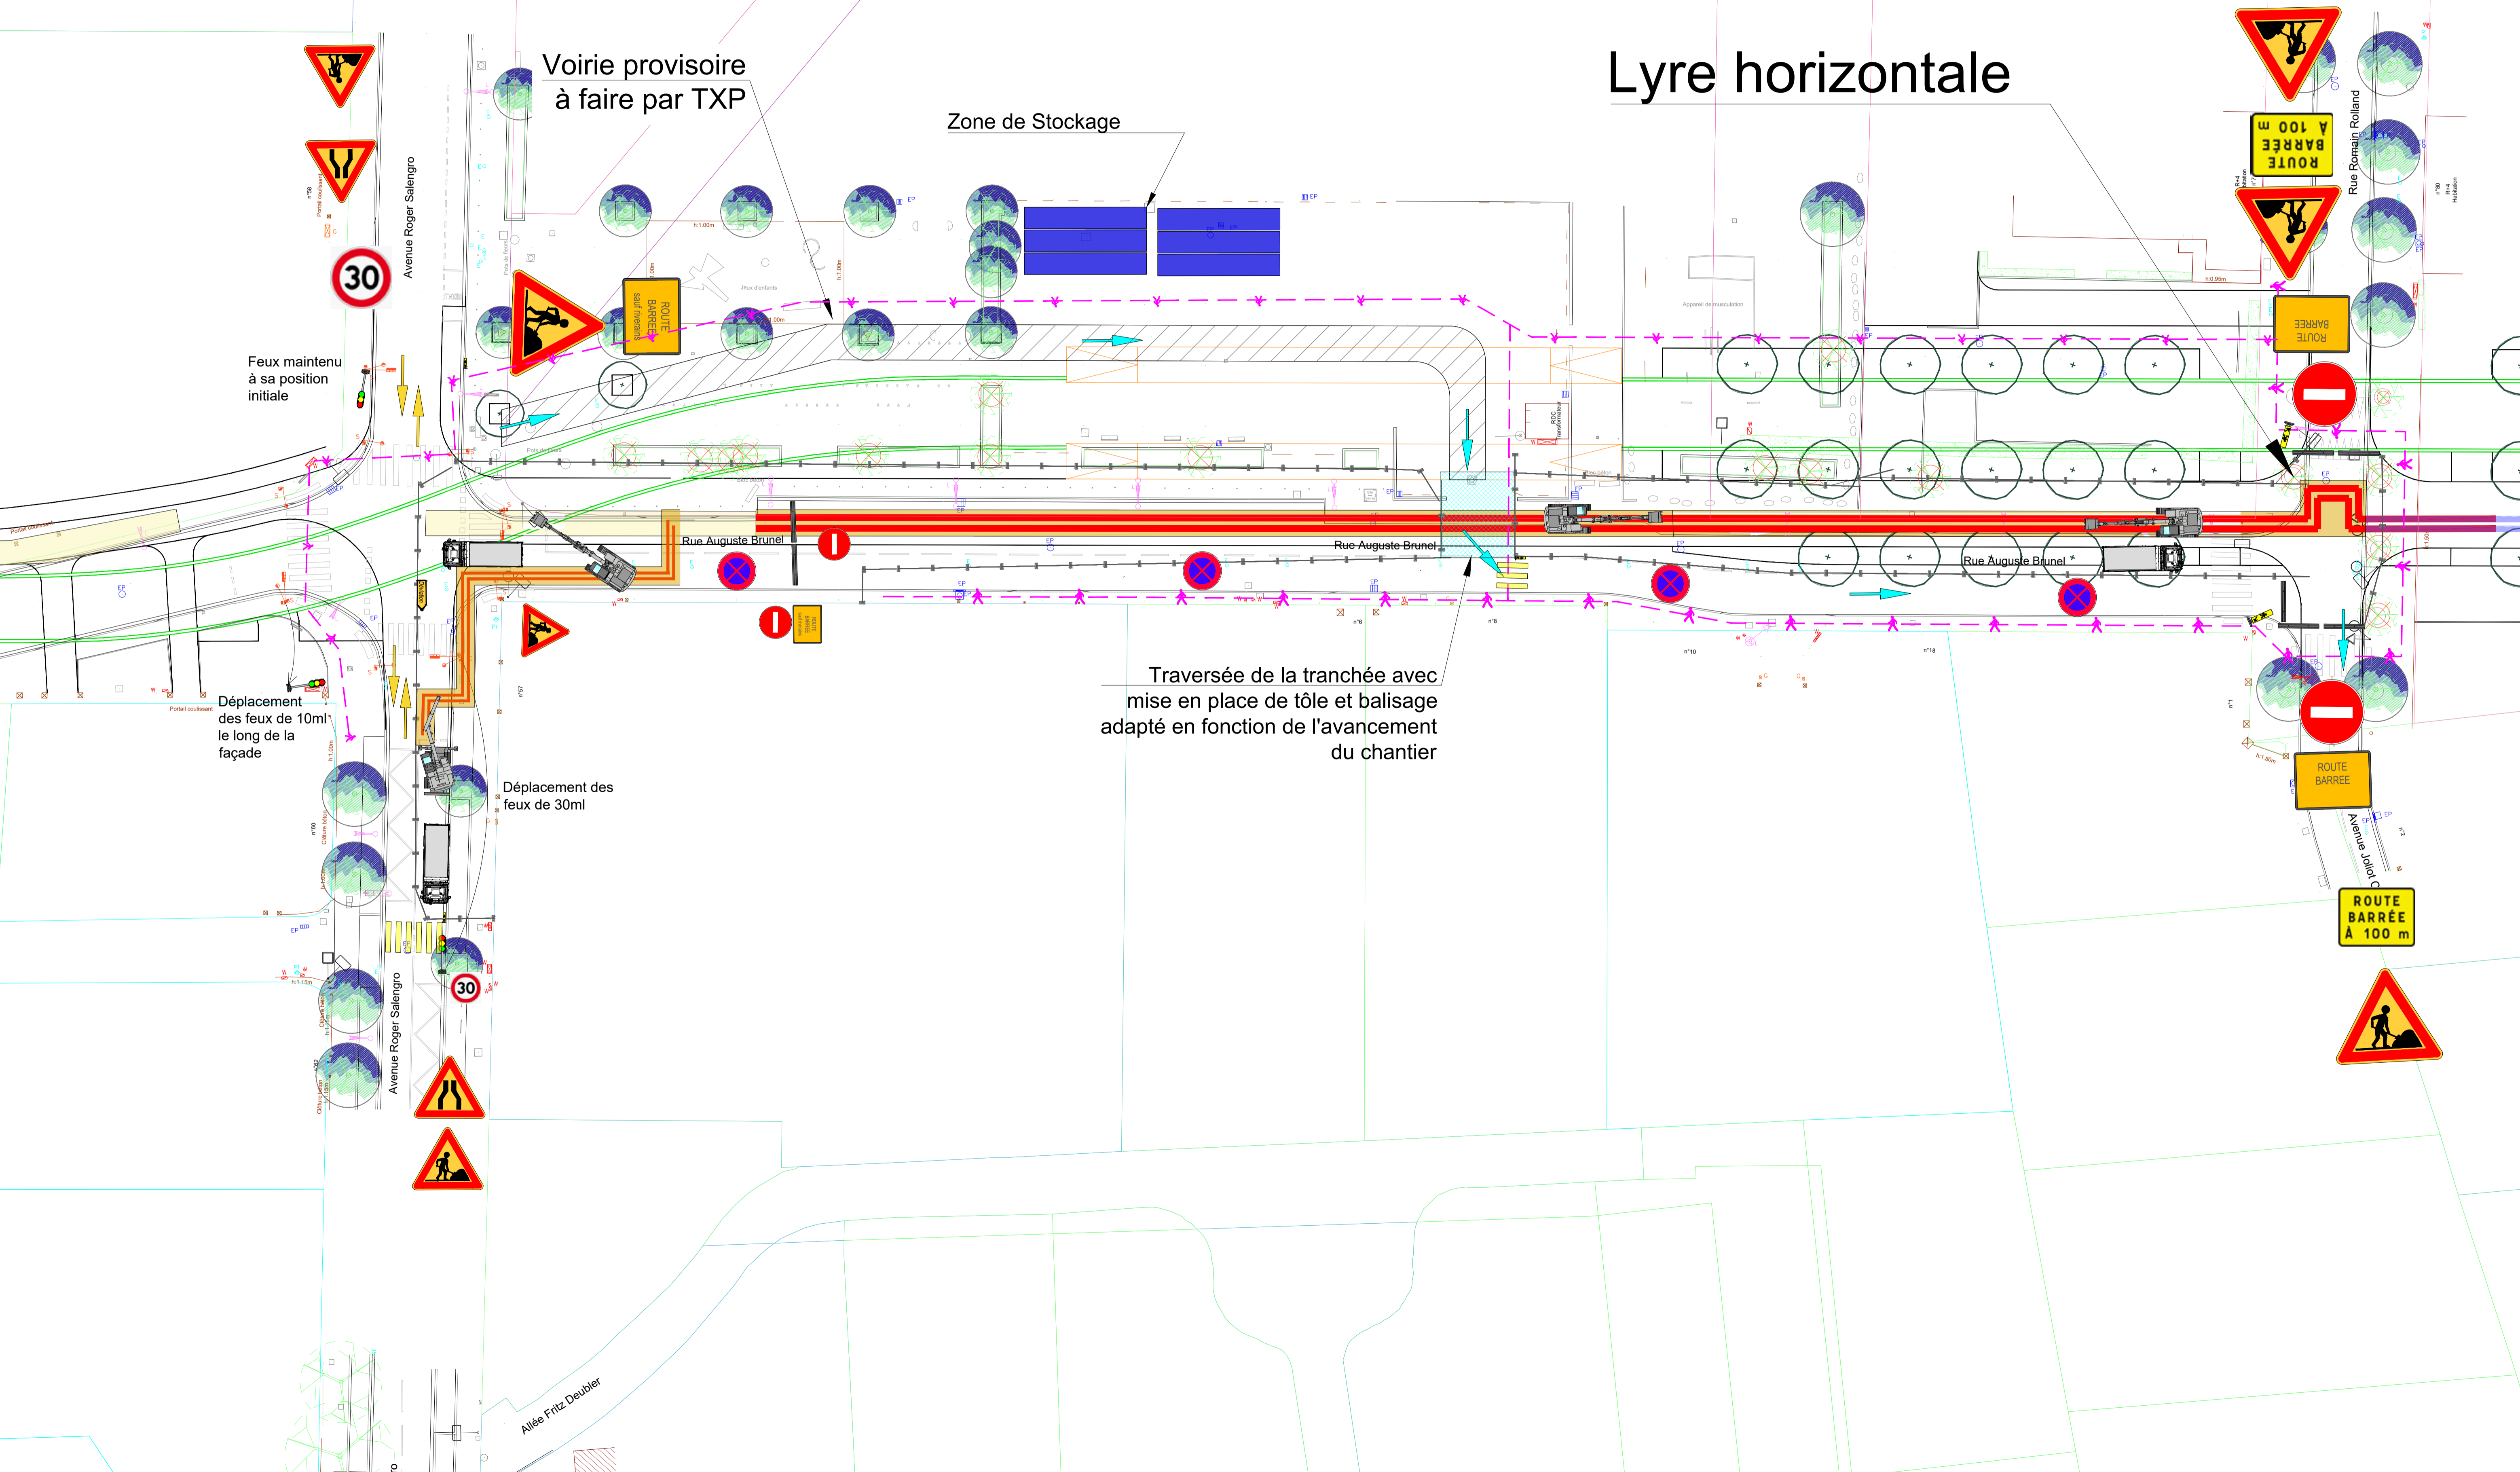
Lyre horizontale

Voirie provisoire
à faire par TXP

Zone de Stockage

Avenue Roger Salengro

30

ROUTE BARREE sauf riverains

Feux maintenu à sa position initiale

Rue Auguste Brunel

Rue Auguste Brunel

Rue Auguste Brunel

Rue Romain Rolland

ROUTE BARRÉE À 100 m

ROUTE BARREE

Déplacement des feux de 10ml le long de la façade

Déplacement des feux de 30ml

Traversée de la tranchée avec mise en place de tôle et balisage adapté en fonction de l'avancement du chantier

ROUTE BARREE

Avenue Joliot C

ROUTE BARRÉE À 100 m

30

Avenue Roger Salengro

Allée Fritz Deubler